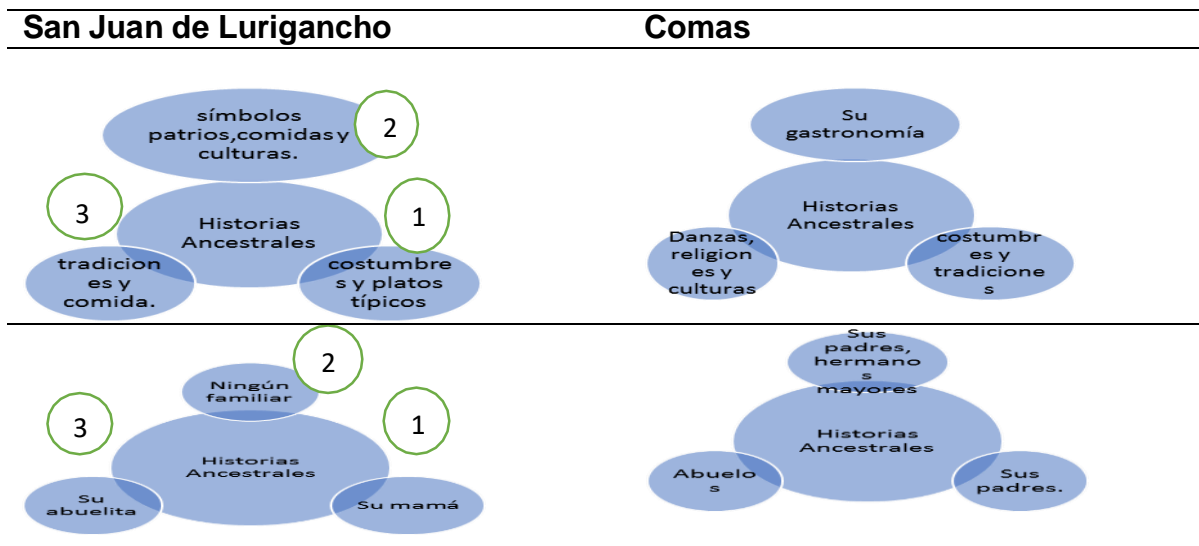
| San Juan de Lurigancho | Comas |
|---|---|
| símbolos patrios,comidas y culturas. 2 Historias Ancestrales 3 1 tradiciones y comida. costumbres y platos típicos | Su gastronomía Historias Ancestrales Danzas, religiones y culturas costumbres y tradiciones |
| 2 Ningún familiar 3 1 Historias Ancestrales Su abuelita Su mamá | Sus padres, hermanos mayores Historias Ancestrales Abuelos Sus padres. |